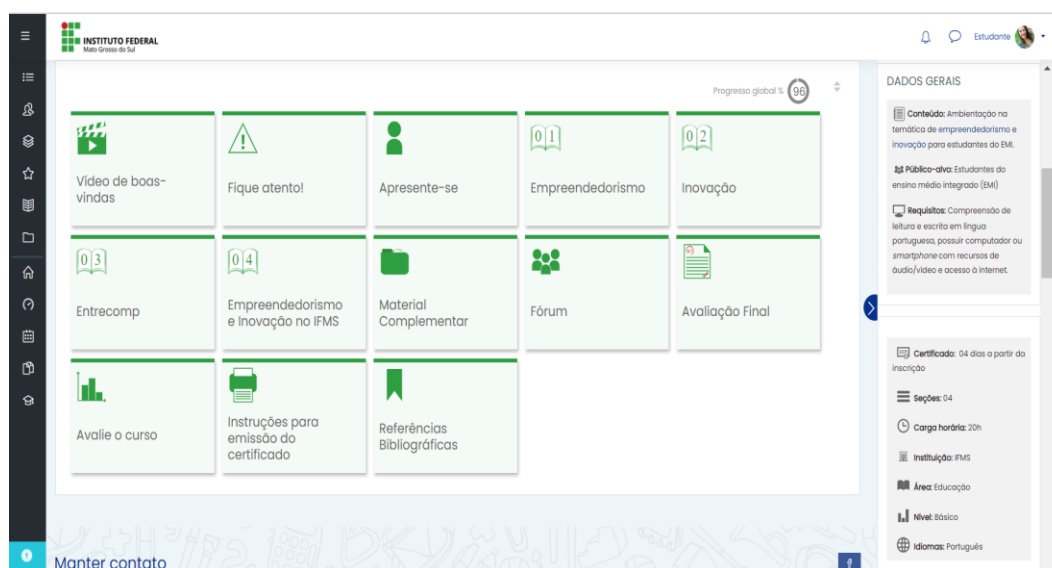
INSTITUTO FEDERAL
Mato Grosso do Sul

Estudante

Progresso global % 96

Vídeo de boas-vindas

Fique atento!

Apresente-se

01 Empreendedorismo

02 Inovação

03 Entrecomp

04 Empreendedorismo e Inovação no IFMS

Material Complementar

Fórum

Avaliação Final

Avalie o curso

Instruções para emissão do certificado

Referências Bibliográficas

Manter contato

DADOS GERAIS

Conteúdo: Ambientação na temática de empreendedorismo e inovação para estudantes do EMI.

Público-alvo: Estudantes do ensino médio integrado (EMI)

Requisitos: Compreensão de leitura e escrita em língua portuguesa, possuir computador ou smartphone com recursos de áudio/vídeo e acesso à internet.

Certificado: 04 dias a partir da inscrição

Seções: 04

Carga horária: 20h

Instituição: IFMS

Área: Educação

Nível: Básico

Idiomas: Português